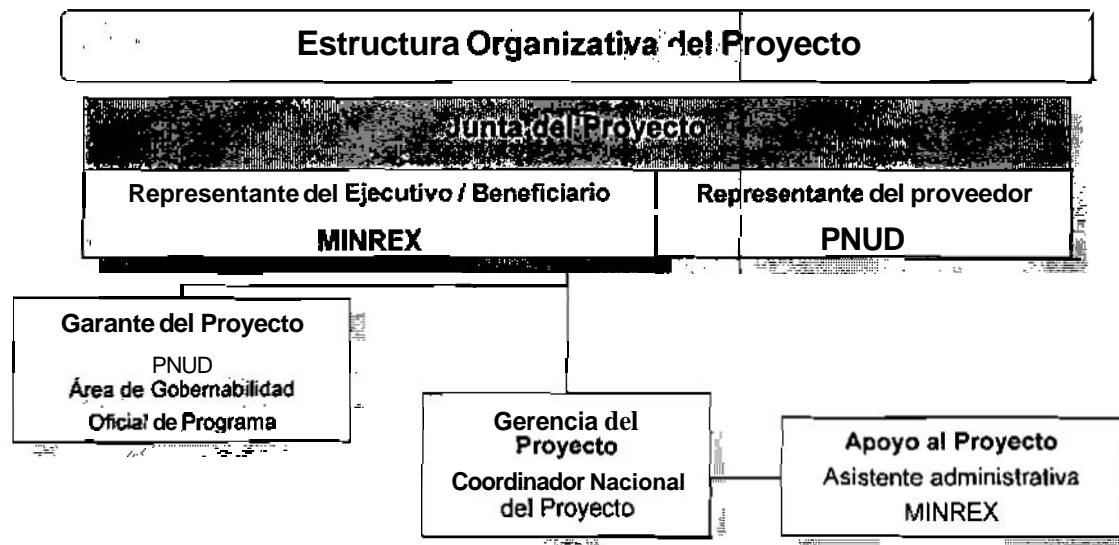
Estructura Organizativa del Proyecto

Junta del Proyecto

Representante del Ejecutivo / Beneficiario

MINREX

Representante del proveedor

PNUD

Garante del Proyecto

PNUD
Área de Gobernabilidad
Oficial de Programa

Gerencia del Proyecto
Coordinador Nacional del Proyecto

Apoyo al Proyecto
Asistente administrativa
MINREX